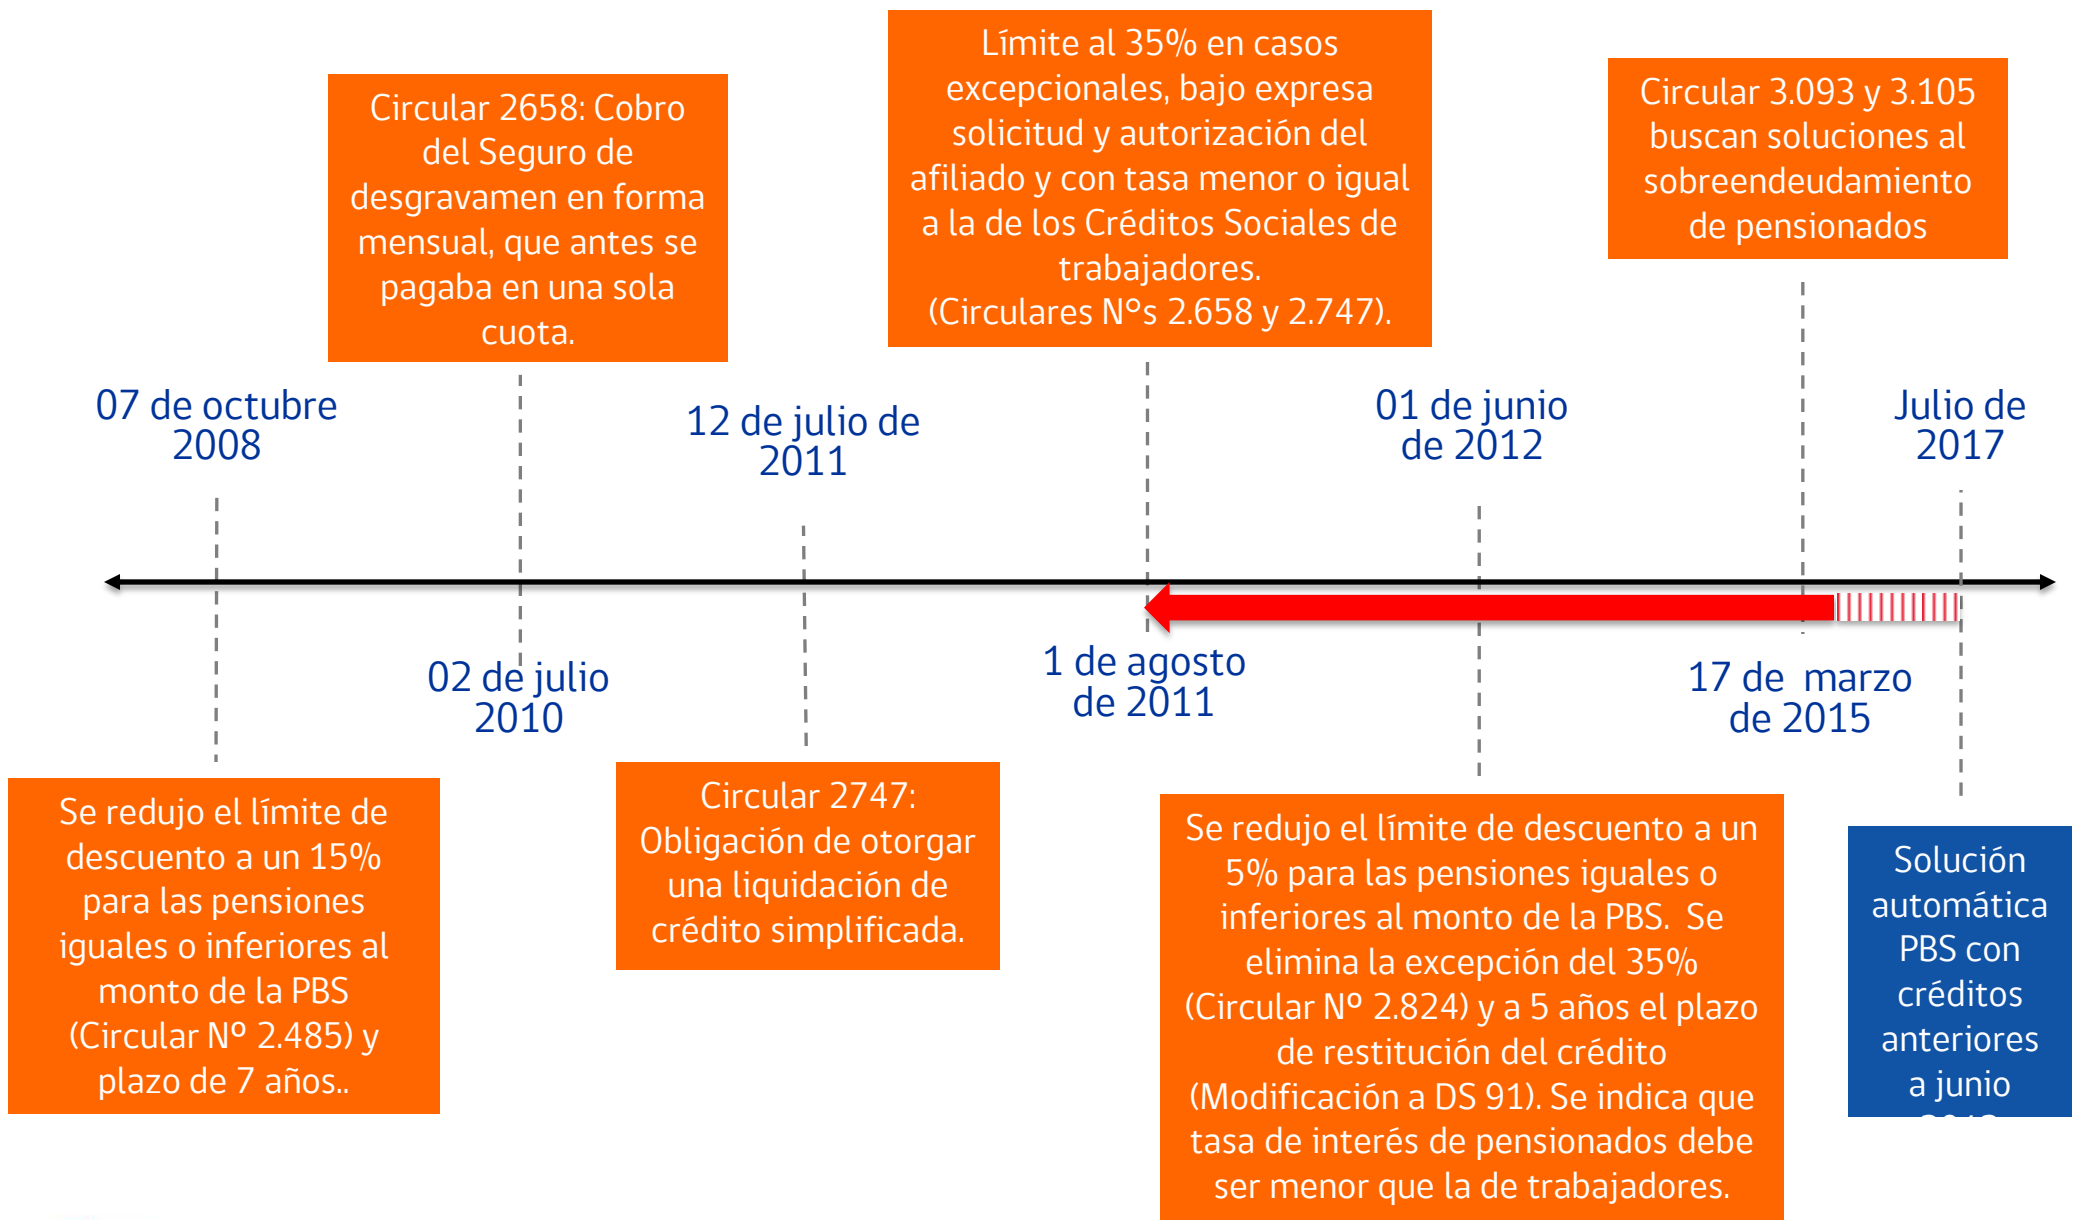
Circular 2658: Cobro del Seguro de desgravamen en forma mensual, que antes se pagaba en una sola cuota.

Límite al 35% en casos excepcionales, bajo expresa solicitud y autorización del afiliado y con tasa menor o igual a la de los Créditos Sociales de trabajadores. (Circulares N°s 2.658 y 2.747).

Circular 3.093 y 3.105 buscan soluciones al sobreendeudamiento de pensionados

07 de octubre 2008

12 de julio de 2011

01 de junio de 2012

Julio de 2017

02 de julio 2010

1 de agosto de 2011

17 de marzo de 2015

Se redujo el límite de descuento a un 15% para las pensiones iguales o inferiores al monto de la PBS (Circular Nº 2.485) y plazo de 7 años..

Circular 2747: Obligación de otorgar una liquidación de crédito simplificada.

Se redujo el límite de descuento a un 5% para las pensiones iguales o inferiores al monto de la PBS. Se elimina la excepción del 35% (Circular Nº 2.824) y a 5 años el plazo de restitución del crédito (Modificación a DS 91). Se indica que tasa de interés de pensionados debe ser menor que la de trabajadores.

Solución automática PBS con créditos anteriores a junio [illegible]